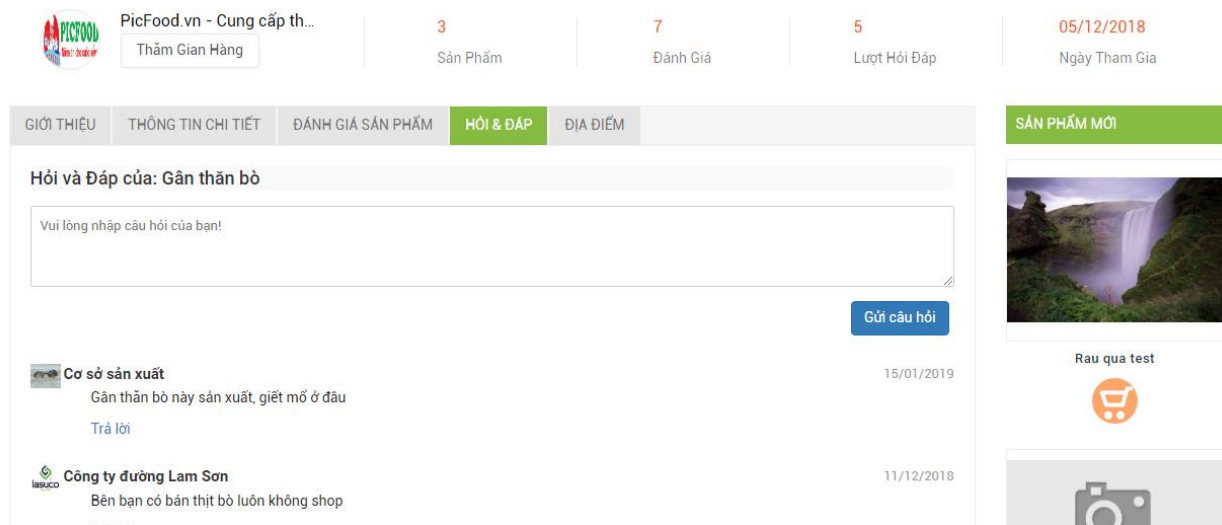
PICFOOD

PicFood.vn - Cung cấp th...
Thăm Gian Hàng

3
Sản Phẩm

7
Đánh Giá

5
Lượt Hỏi Đáp

05/12/2018
Ngày Tham Gia

GIỚI THIỆU | THÔNG TIN CHI TIẾT | ĐÁNH GIÁ SẢN PHẨM | HỎI & ĐÁP | ĐỊA ĐIỂM

Hỏi và Đáp của: Gân thăn bò

Vui lòng nhập câu hỏi của bạn!

Gửi câu hỏi

Cơ sở sản xuất
15/01/2019
Gân thăn bò này sản xuất, giết mổ ở đâu
Trả lời

lasuco
Công ty đường Lam Sơn
11/12/2018
Bên bạn có bán thịt bò luôn không shop

SẢN PHẨM MỚI

Rau qua test